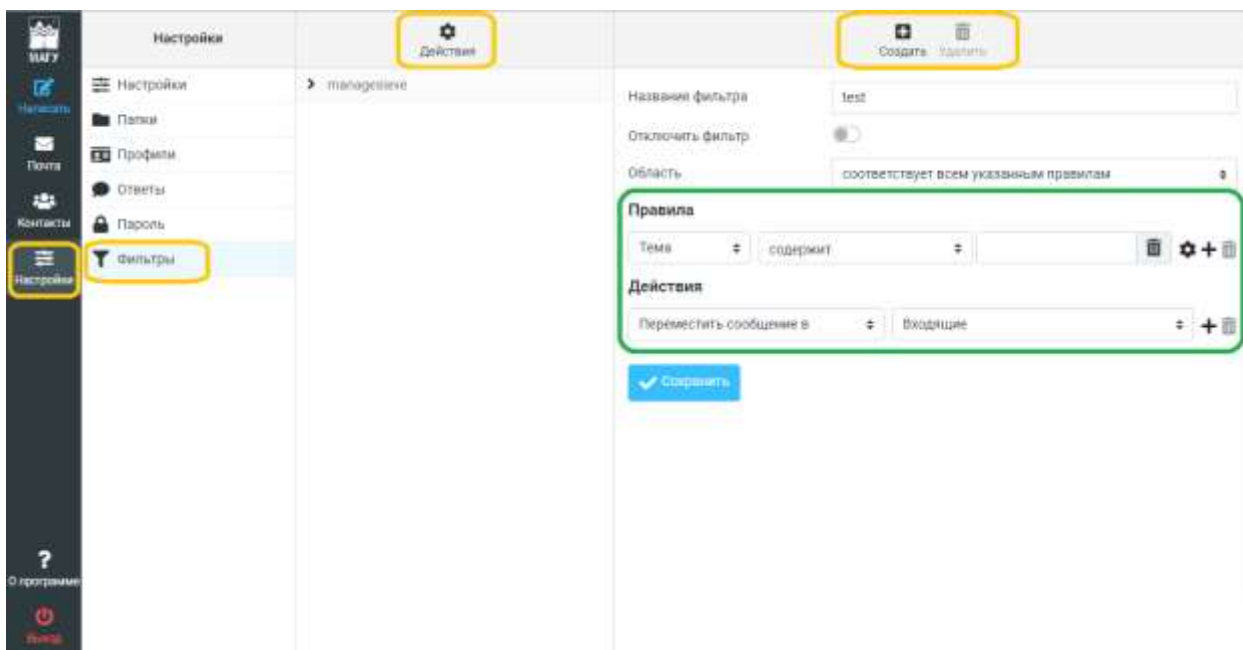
МАГУ

Написать

Почта

Контакты

Настройки

?
О программе

Выход

Настройки

Настройки

Папки

Профили

Ответы

Пароль

Фильтры

Действия

managesieve

Создать Удалить

Название фильтра test

Отключить фильтр

Область соответствует всем указанным правилам

Правила

Тема содержит

Действия

Переместить сообщение в Входящие

Сохранить